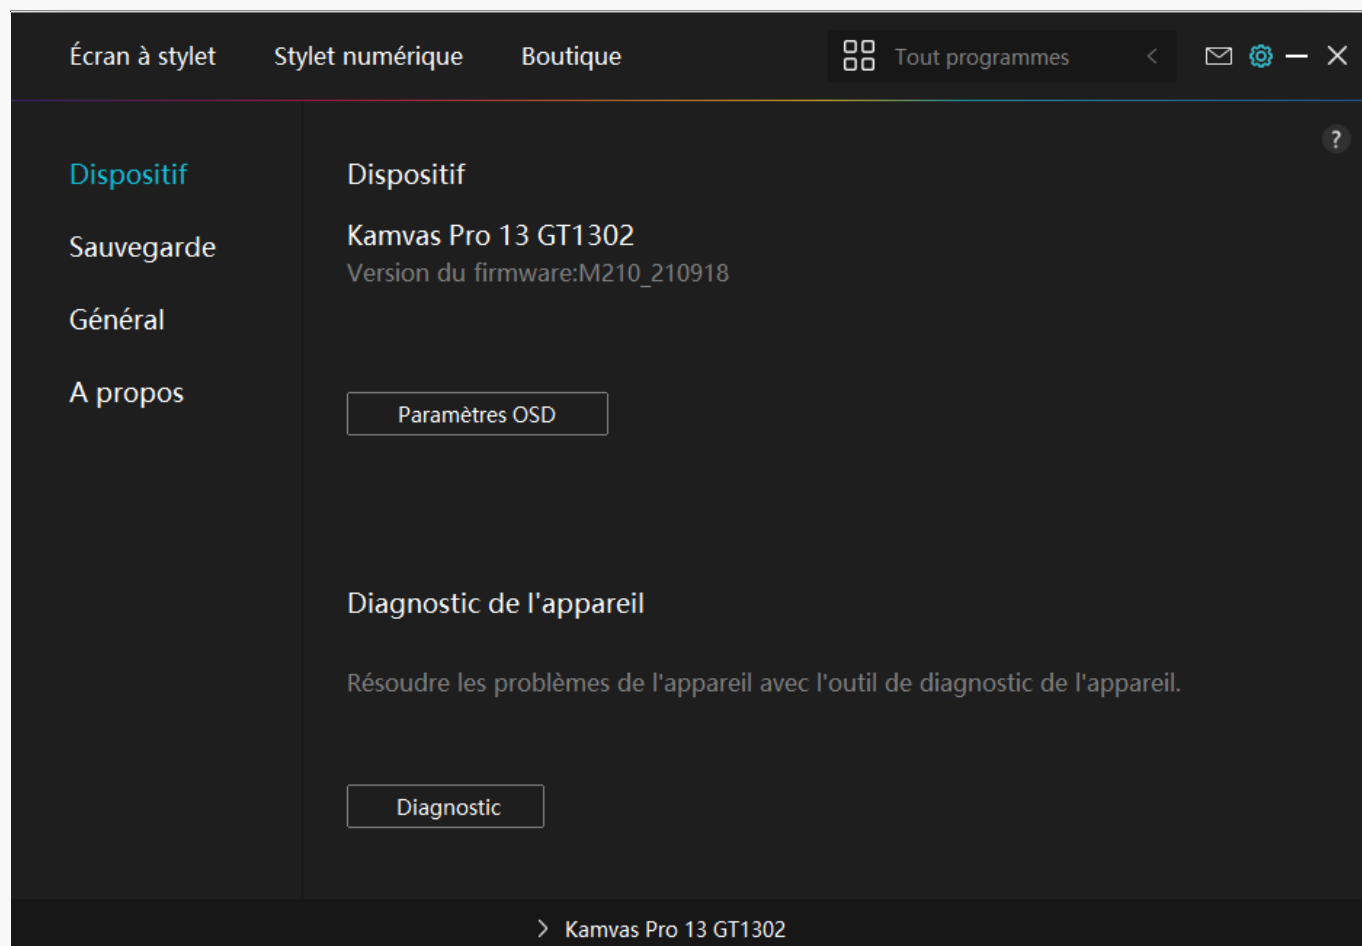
Écran à stylet Stylet numérique Boutique

Tout programmes

?

Dispositif

Sauvegarde

Général

A propos

Dispositif

Kamvas Pro 13 GT1302

Version du firmware:M210_210918

Paramètres OSD

Diagnostic de l'appareil

Résoudre les problèmes de l'appareil avec l'outil de diagnostic de l'appareil.

Diagnostic

Kamvas Pro 13 GT1302